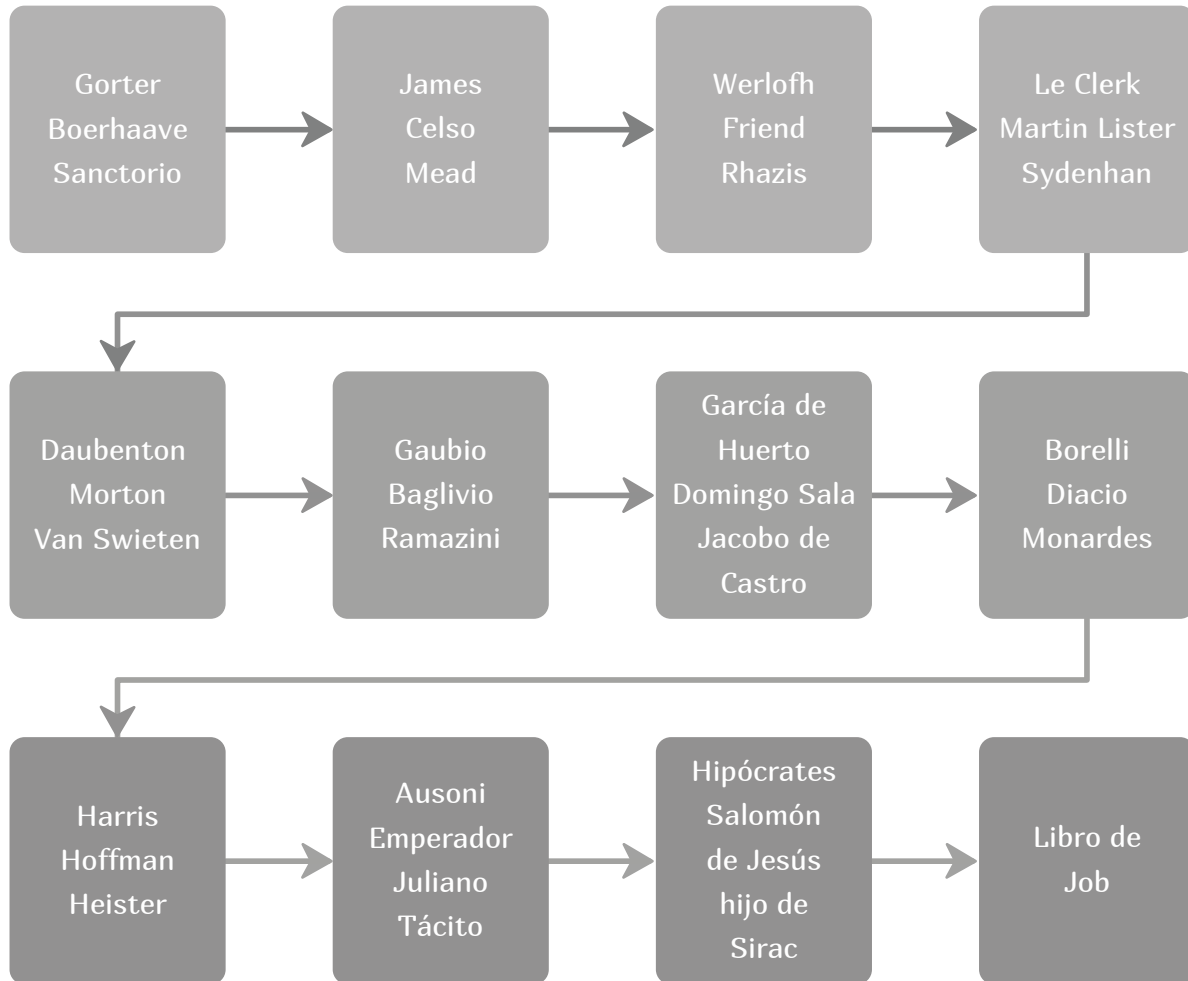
Gorter
Boerhaave
Sanctorio

James
Celso
Mead

Werlofh
Friend
Rhazis

Le Clerk
Martin Lister
Sydenhan

Daubenton
Morton
Van Swieten

Gaubio
Baglivio
Ramazini

García de Huerto
Domingo Sala
Jacobo de Castro

Borelli
Diacio
Monardes

Harris
Hoffman
Heister

Ausoni
Emperador Juliano
Tácito

Hipócrates
Salomón de Jesús hijo de Sirac

Libro de Job